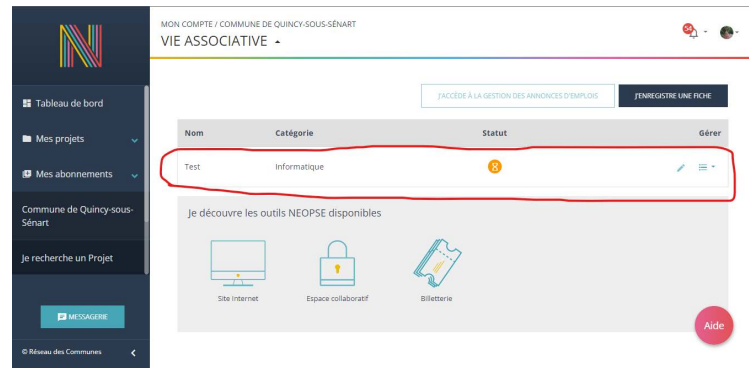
N

Tableau de bord

Mes projets

Mes abonnements

Commune de Quincy-sous-Sénart

Je recherche un Projet

MESSAGERIE

© Réseau des Communes

MON COMPTE / COMMUNE DE QUINCY-SOUS-SÉNART

VIE ASSOCIATIVE

54

J'ACCÈDE À LA GESTION DES ANNONCES D'EMPLOIS

J'ENREGISTRE UNE FICHE

| Nom | Catégorie | Statut | Gérer |
|---|---|---|---|
| Test | Informatique | 8 | |

Je découvre les outils NEOPSE disponibles

Site Internet

Espace collaboratif

Billetterie

Aide